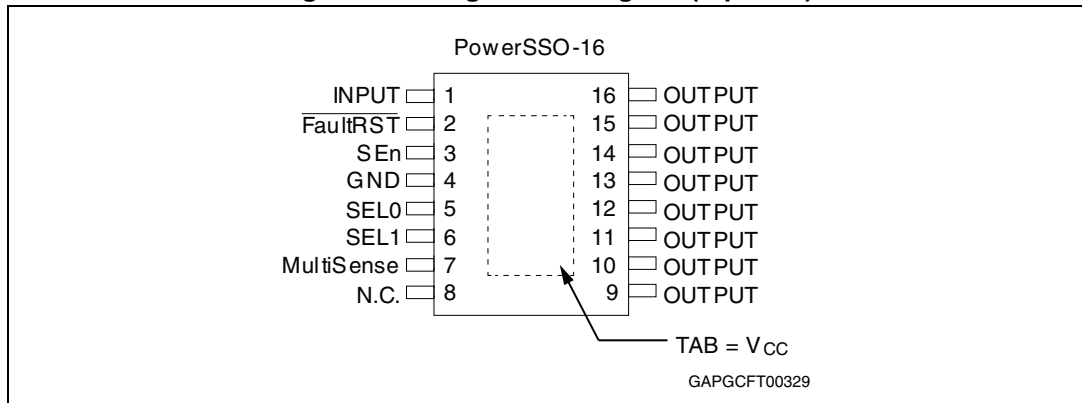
PowerSSO-16

INPUT 1
$\overline{\text{FaultRST}}$ 2
SEn 3
GND 4
SEL0 5
SEL1 6
MultiSense 7
N.C. 8

16 OUTPUT
15 OUTPUT
14 OUTPUT
13 OUTPUT
12 OUTPUT
11 OUTPUT
10 OUTPUT
9 OUTPUT

TAB = $V_{CC}$

GAPGCFT00329